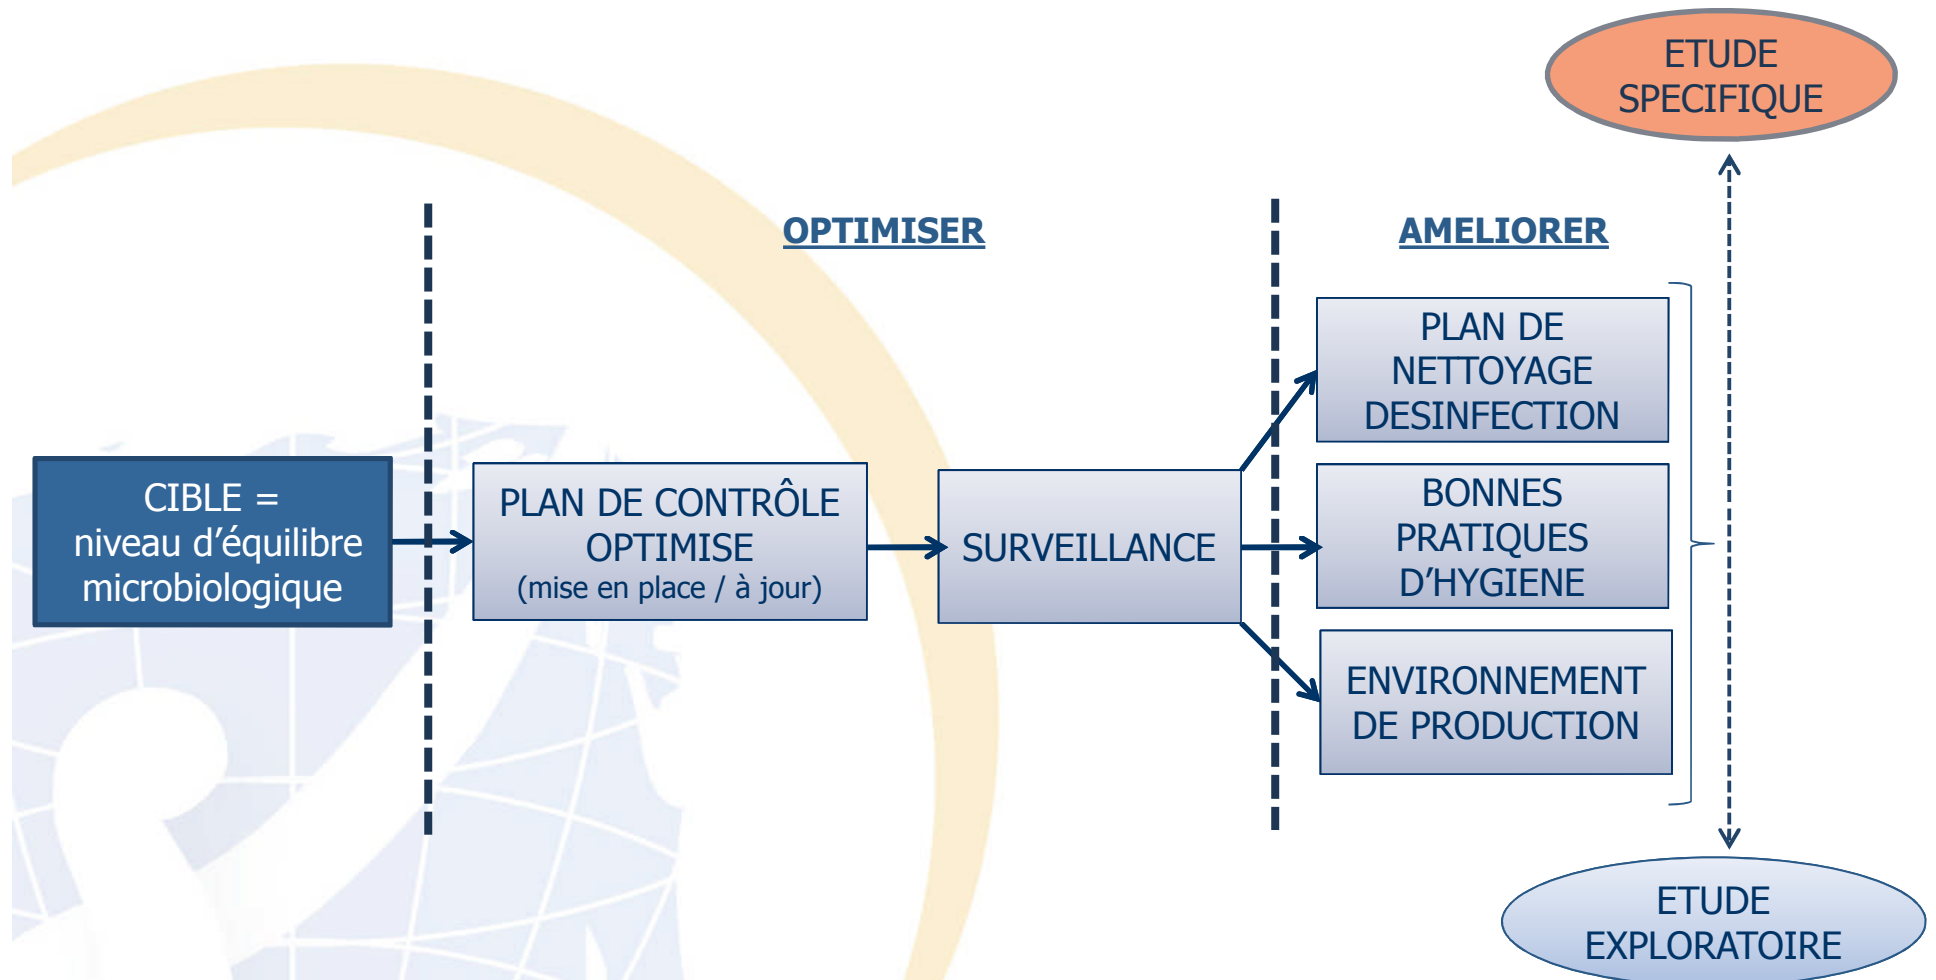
ETUDE SPECIFIQUE

OPTIMISER

AMELIORER

CIBLE = niveau d’équilibre microbiologique

PLAN DE CONTRÔLE OPTIMISE (mise en place / à jour)

SURVEILLANCE

PLAN DE NETTOYAGE DESINFECTION

BONNES PRATIQUES D’HYGIENE

ENVIRONNEMENT DE PRODUCTION

ETUDE EXPLORATOIRE